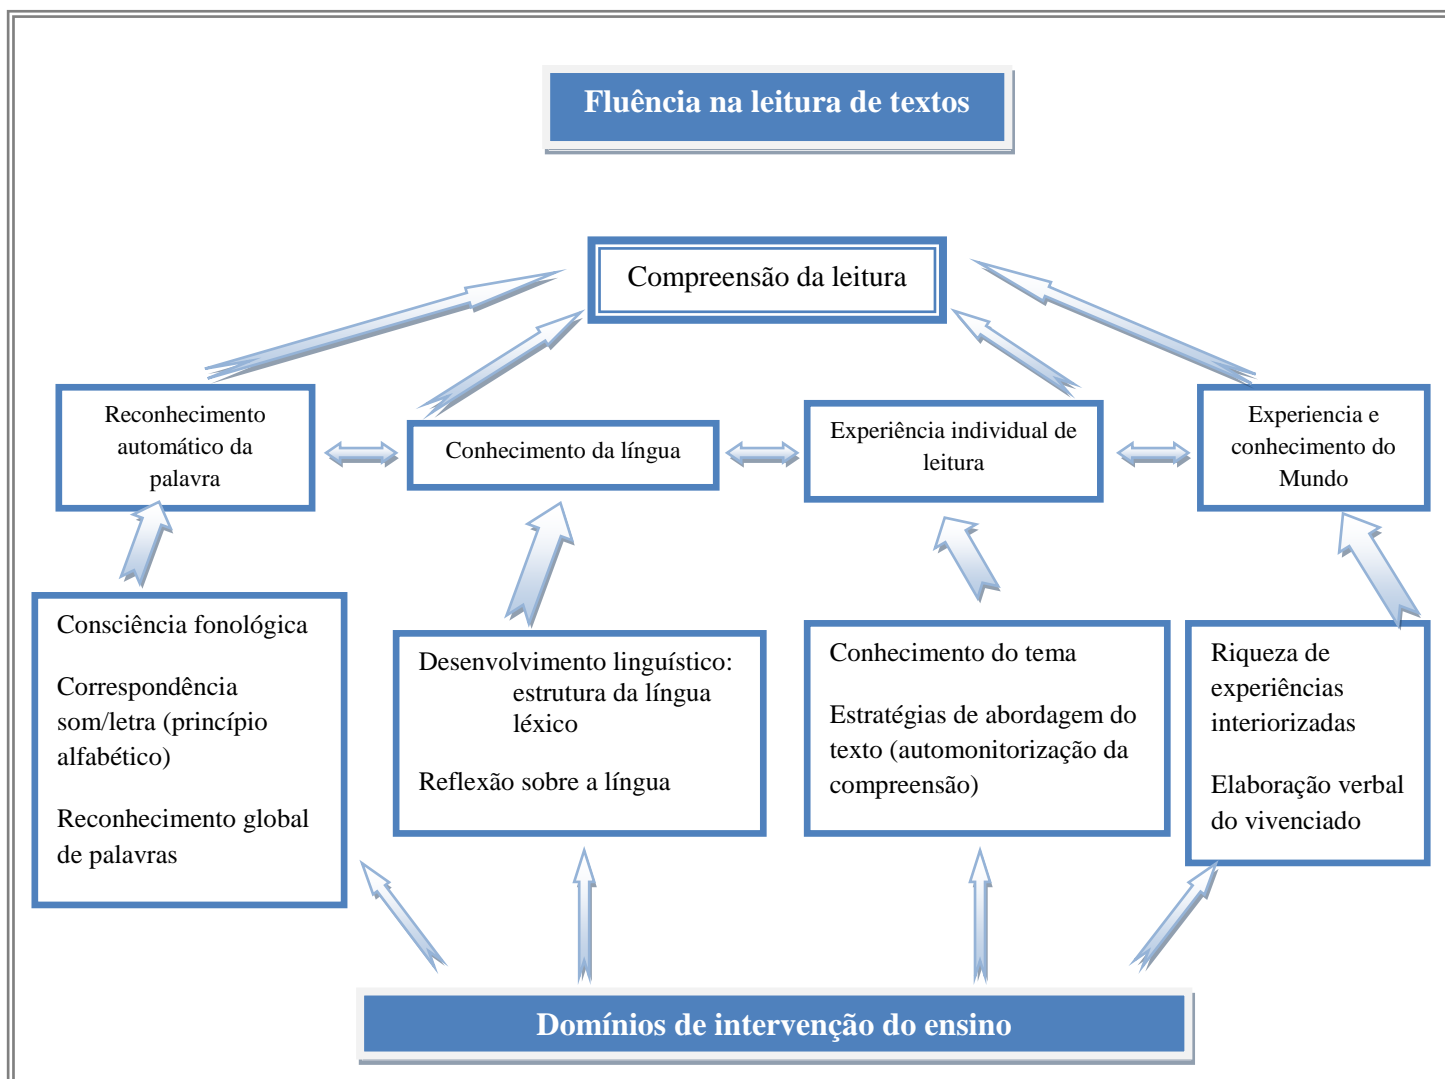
Fluência na leitura de textos

Compreensão da leitura

Reconhecimento automático da palavra

Conhecimento da língua

Experiência individual de leitura

Experiencia e conhecimento do Mundo

Consciência fonológica

Correspondência som/letra (princípio alfabético)

Reconhecimento global de palavras

Desenvolvimento linguístico:
estrutura da língua
léxico

Reflexão sobre a língua

Conhecimento do tema

Estratégias de abordagem do texto (automonitorização da compreensão)

Riqueza de experiências interiorizadas

Elaboração verbal do vivenciado

Domínios de intervenção do ensino